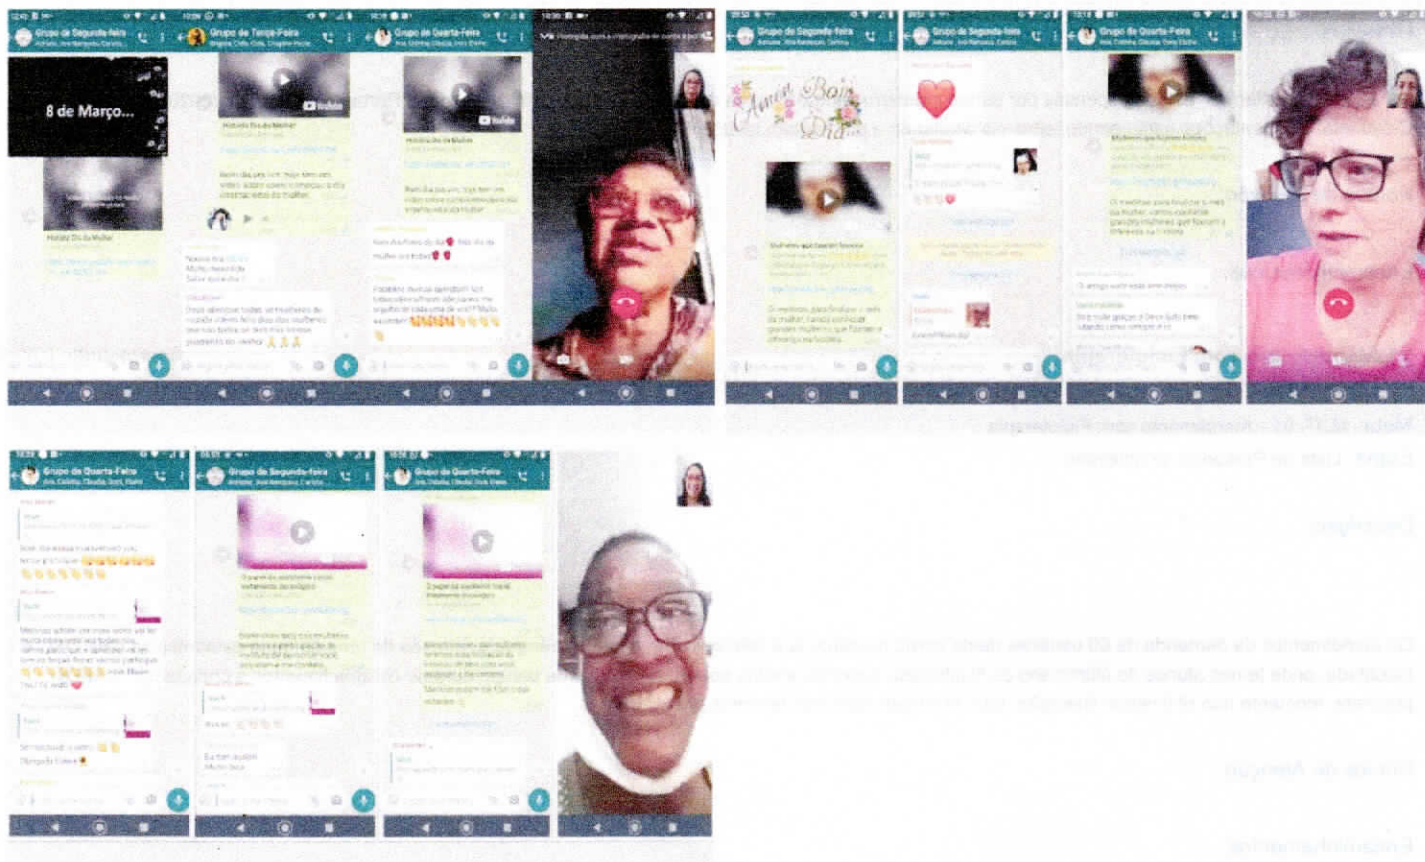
Grupo de Segunda-feira

8 de Março...

Grupo de Terça-Feira

Grupo de Quarta-Feira

Amor Bom Dia

Grupo de Segunda-feira

Grupo de Quarta-Feira

Grupo de Quarta-Feira

Grupo de Segunda-feira

Grupo de Quarta-Feira

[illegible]